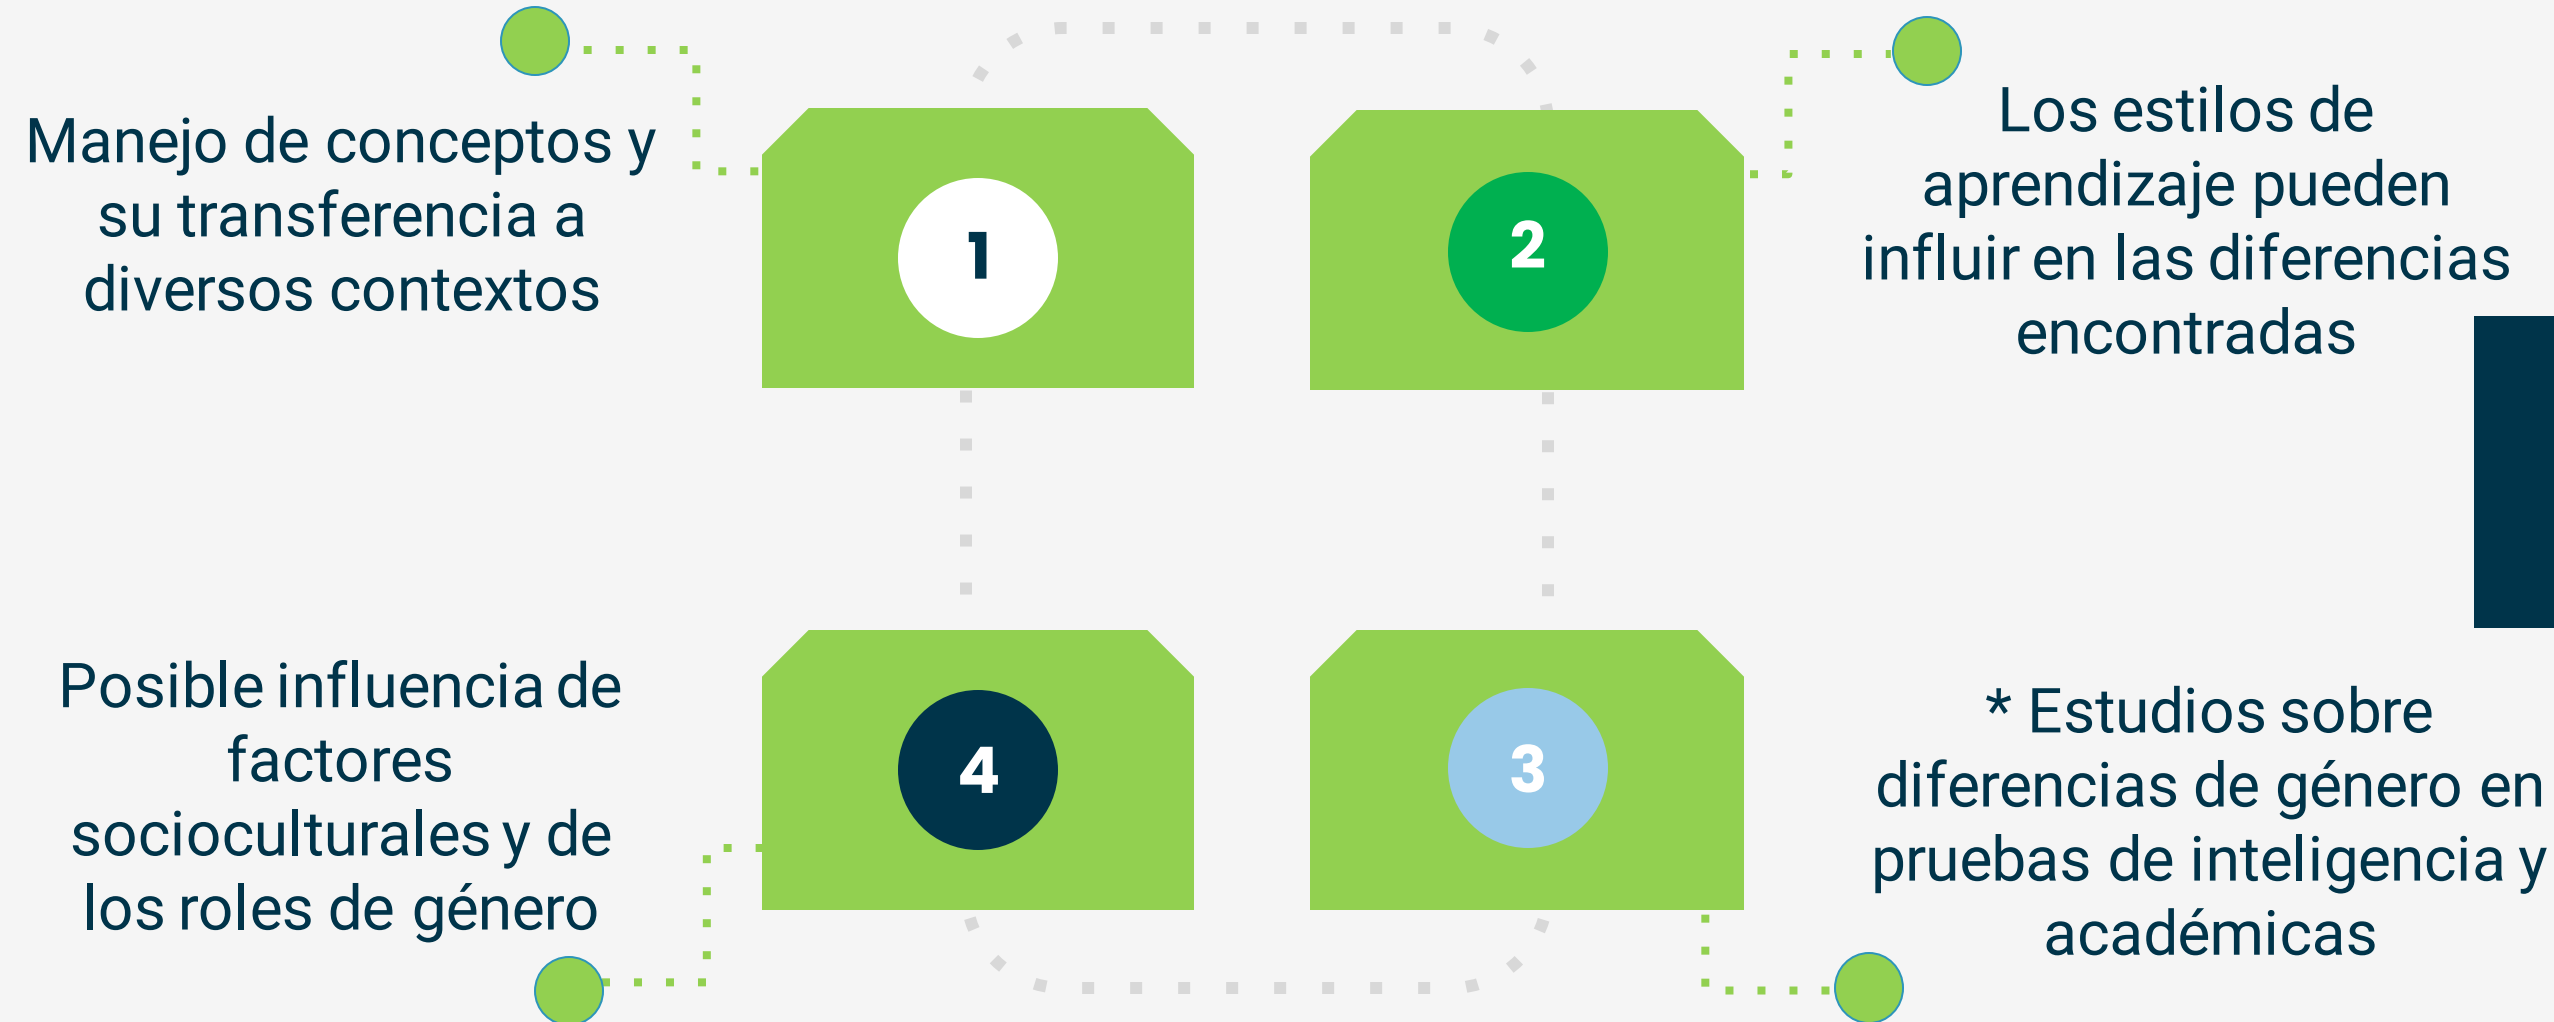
Manejo de conceptos y su transferencia a diversos contextos

1

2

Los estilos de aprendizaje pueden influir en las diferencias encontradas

Posible influencia de factores socioculturales y de los roles de género

4

3

* Estudios sobre diferencias de género en pruebas de inteligencia y académicas